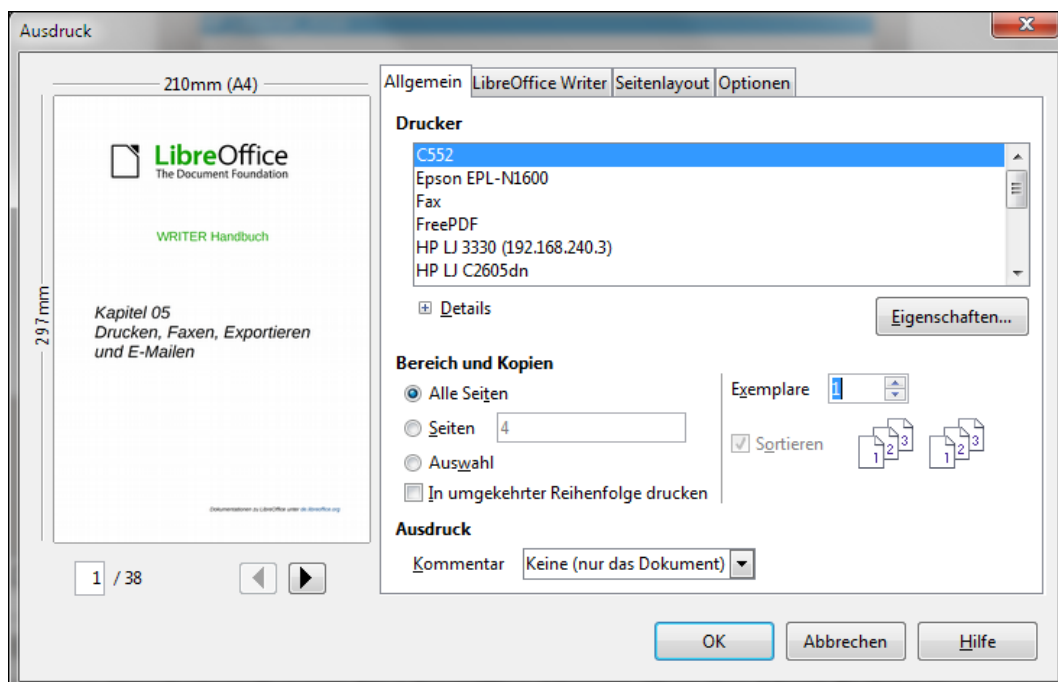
Ausdruck

210mm (A4)

297mm

LibreOffice
The Document Foundation

WRITER Handbuch

Kapitel 05
Drucken, Faxen, Exportieren und E-Mailen

Dokumentationen zu LibreOffice unter de.libreoffice.org

1 / 38

Allgemein | LibreOffice Writer | Seitenlayout | Optionen

Drucker

C552
Epson EPL-N1600
Fax
FreePDF
HP LJ 3330 (192.168.240.3)
HP LJ C2605dn

Details

Eigenschaften...

Bereich und Kopien

Alle Seiten

Seiten 4

Auswahl

In umgekehrter Reihenfolge drucken

Exemplare 1

Sortieren

1 2 3

1 2 3

Ausdruck

Kommentar Keine (nur das Dokument)

OK Abbrechen Hilfe